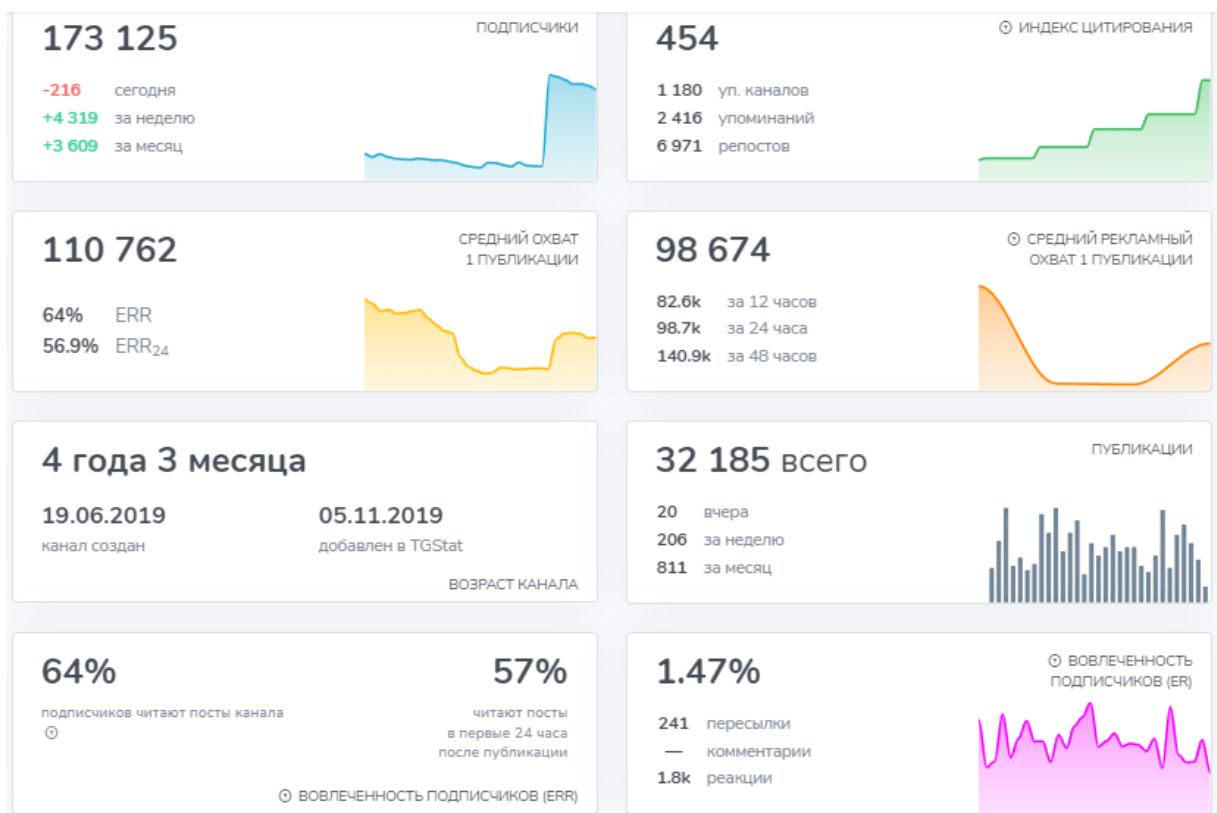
173 125

ПОДПИСЧИКИ

-216 сегодня
+4 319 за неделю
+3 609 за месяц

454

ИНДЕКС ЦИТИРОВАНИЯ

1 180 уп. каналов
2 416 упоминаний
6 971 репостов

110 762

СРЕДНИЙ ОХВАТ 1 ПУБЛИКАЦИИ

64% ERR
56.9% $ERR_{24}$

98 674

СРЕДНИЙ РЕКЛАМНЫЙ ОХВАТ 1 ПУБЛИКАЦИИ

82.6k за 12 часов
98.7k за 24 часа
140.9k за 48 часов

4 года 3 месяца

19.06.2019
канал создан

05.11.2019
добавлен в TGStat

ВОЗРАСТ КАНАЛА

32 185 всего

ПУБЛИКАЦИИ

20 вчера
206 за неделю
811 за месяц

64%

подписчиков читают посты канала

57%

читают посты в первые 24 часа после публикации

ВОВЛЕЧЕННОСТЬ ПОДПИСЧИКОВ (ERR)

1.47%

ВОВЛЕЧЕННОСТЬ ПОДПИСЧИКОВ (ER)

241 пересылки
— комментарии
1.8k реакции